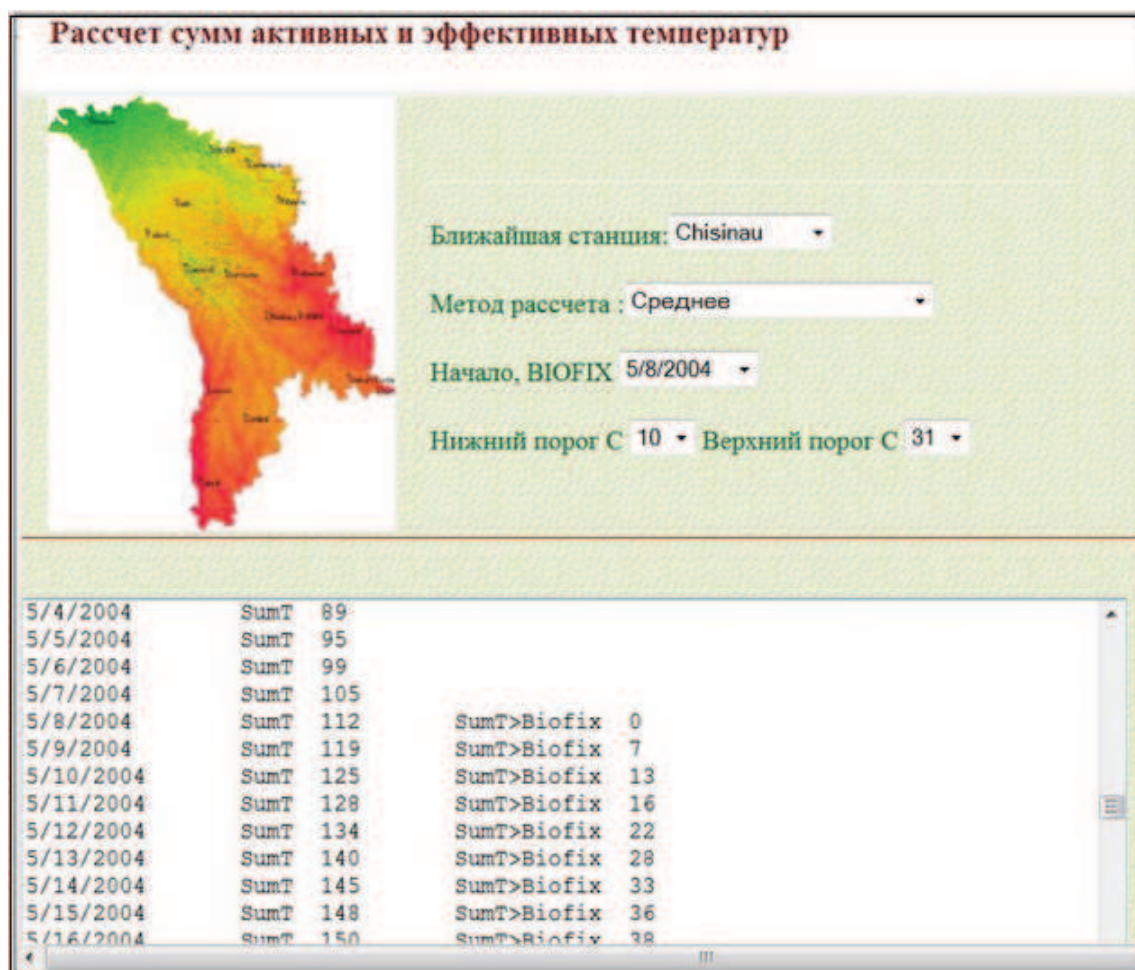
Рассчет сумм активных и эффективных температур

Ближайшая станция: Chisinau

Метод рассчета : Среднее

Начало, BIOFIX 5/8/2004

Нижний порог С 10 Верхний порог С 31

5/4/2004 SumT 89
5/5/2004 SumT 95
5/6/2004 SumT 99
5/7/2004 SumT 105
5/8/2004 SumT 112 SumT>Biofix 0
5/9/2004 SumT 119 SumT>Biofix 7
5/10/2004 SumT 125 SumT>Biofix 13
5/11/2004 SumT 128 SumT>Biofix 16
5/12/2004 SumT 134 SumT>Biofix 22
5/13/2004 SumT 140 SumT>Biofix 28
5/14/2004 SumT 145 SumT>Biofix 33
5/15/2004 SumT 148 SumT>Biofix 36
5/16/2004 SumT 150 SumT>Biofix 38